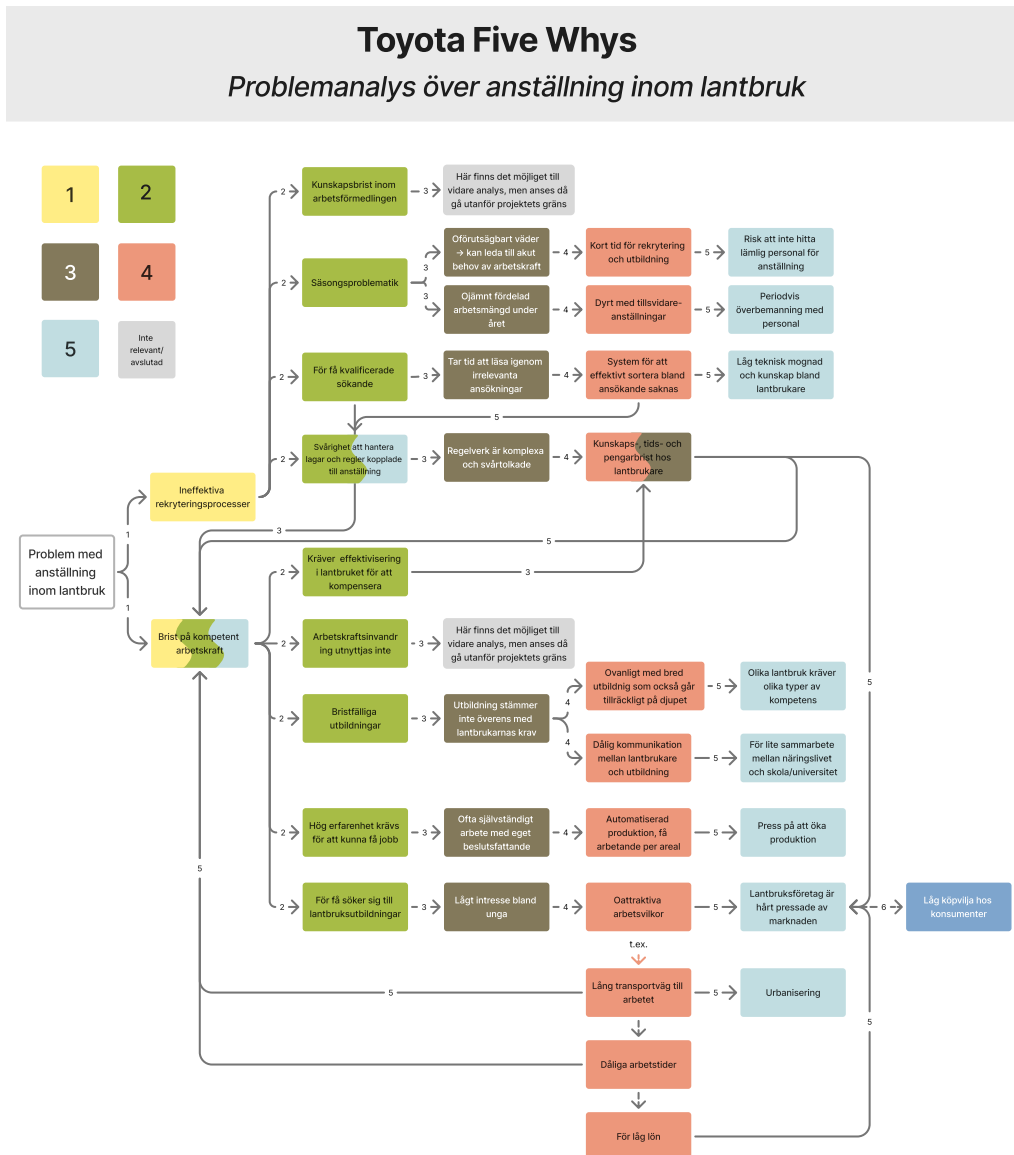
Toyota Five Whys

Problemanalys över anställning inom lantbruk

1
2
3
4
5
Inte relevant/ avslutad

Problem med anställning inom lantbruk

1
Ineffektiva rekryteringsprocesser

1
Brist på kompetent arbetskraft

2
Kunskapsbrist inom arbetsförmedlingen
3
Här finns det möjliget till vidare analys, men anses då gå utanför projektets gräns

2
Säsongsproblematik
3
Oförutsägbart väder → kan leda till akut behov av arbetskraft
4
Kort tid för rekrytering och utbildning
5
Risk att inte hitta lämlig personal för anställning
3
Ojämnt fördelad arbetsmängd under året
4
Dyrt med tillsvidare-anställningar
5
Periodvis överbemanning med personal

2
För få kvalificerade sökande
3
Tar tid att läsa igenom irrelevanta ansökningar
4
System för att effektivt sortera bland ansökande saknas
5
Låg teknisk mognad och kunskap bland lantbrukare
5

2
Svårighet att hantera lagar och regler kopplade till anställning
3
Regelverk är komplexa och svårtolkade
4
Kunskaps-, tids- och pengarbrist hos lantbrukare
3
5

2
Kräver effektivisering i lantbruket för att kompensera
3

2
Arbetskraftsinvandring utnyttjas inte
3
Här finns det möjliget till vidare analys, men anses då gå utanför projektets gräns

2
Bristfälliga utbildningar
3
Utbildning stämmer inte överens med lantbrukarnas krav
4
Ovanligt med bred utbildnig som också går tillräckligt på djupet
5
Olika lantbruk kräver olika typer av kompetens
4
Dålig kommunikation mellan lantbrukare och utbildning
5
För lite sammarbete mellan näringslivet och skola/universitet

2
Hög erfarenhet krävs för att kunna få jobb
3
Ofta självständigt arbete med eget beslutsfattande
4
Automatiserad produktion, få arbetande per areal
5
Press på att öka produktion

2
För få söker sig till lantbruksutbildningar
3
Lågt intresse bland unga
4
Oattraktiva arbetsvilkor
5
Lantbruksföretag är hårt pressade av marknaden
6
Låg köpvilja hos konsumenter

t.ex.
Lång transportväg till arbetet
5
Urbanisering
5
Dåliga arbetstider
För låg lön
5
5
5